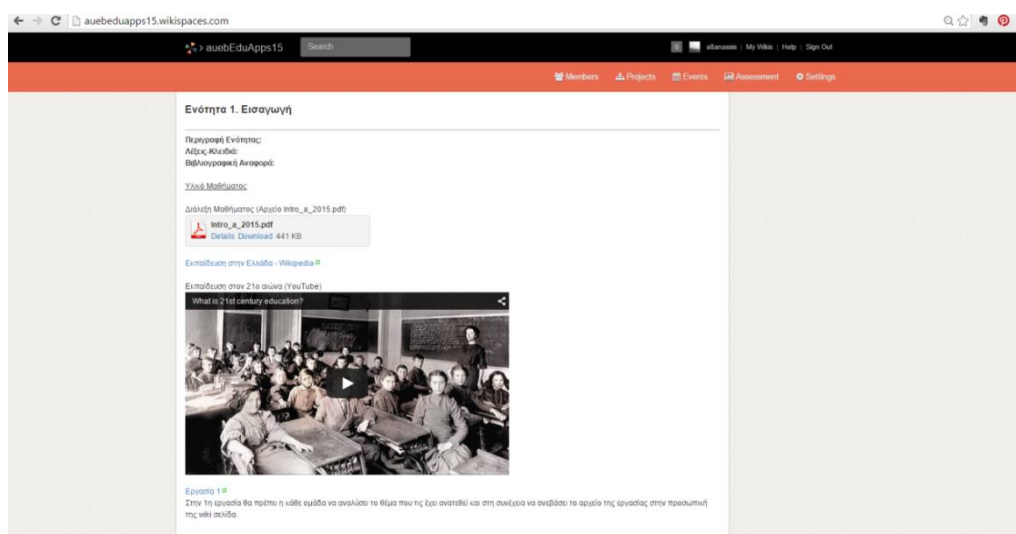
auebeduapps15.wikispaces.com

auebEduApps15 Search

8 afanasis | My Wikis | Help | Sign Out

Members Projects Events Assessment Settings

Ενότητα 1. Εισαγωγή

Περιγραφή Ενότητας:
Λέξεις-Κλειδιά:
Βιβλιογραφική Αναφορά:

Υλικό Μαθήματος

Διάλεξη Μαθήματος (Αρχείο Intro_a_2015.pdf)

Intro_a_2015.pdf
Details Download 441 KB

Εκπαίδευση στην Ελλάδα - Wikipedia

Εκπαίδευση στον 21ο αιώνα (YouTube)

What is 21st century education?

Εργασία 1
Στην 1η εργασία θα πρέπει η κάθε ομάδα να αναλύσει το θέμα που τις έχει ανατεθεί και στη συνέχεια να ανεβάσει το αρχείο της εργασίας στην προσωπική της wiki σελίδα.